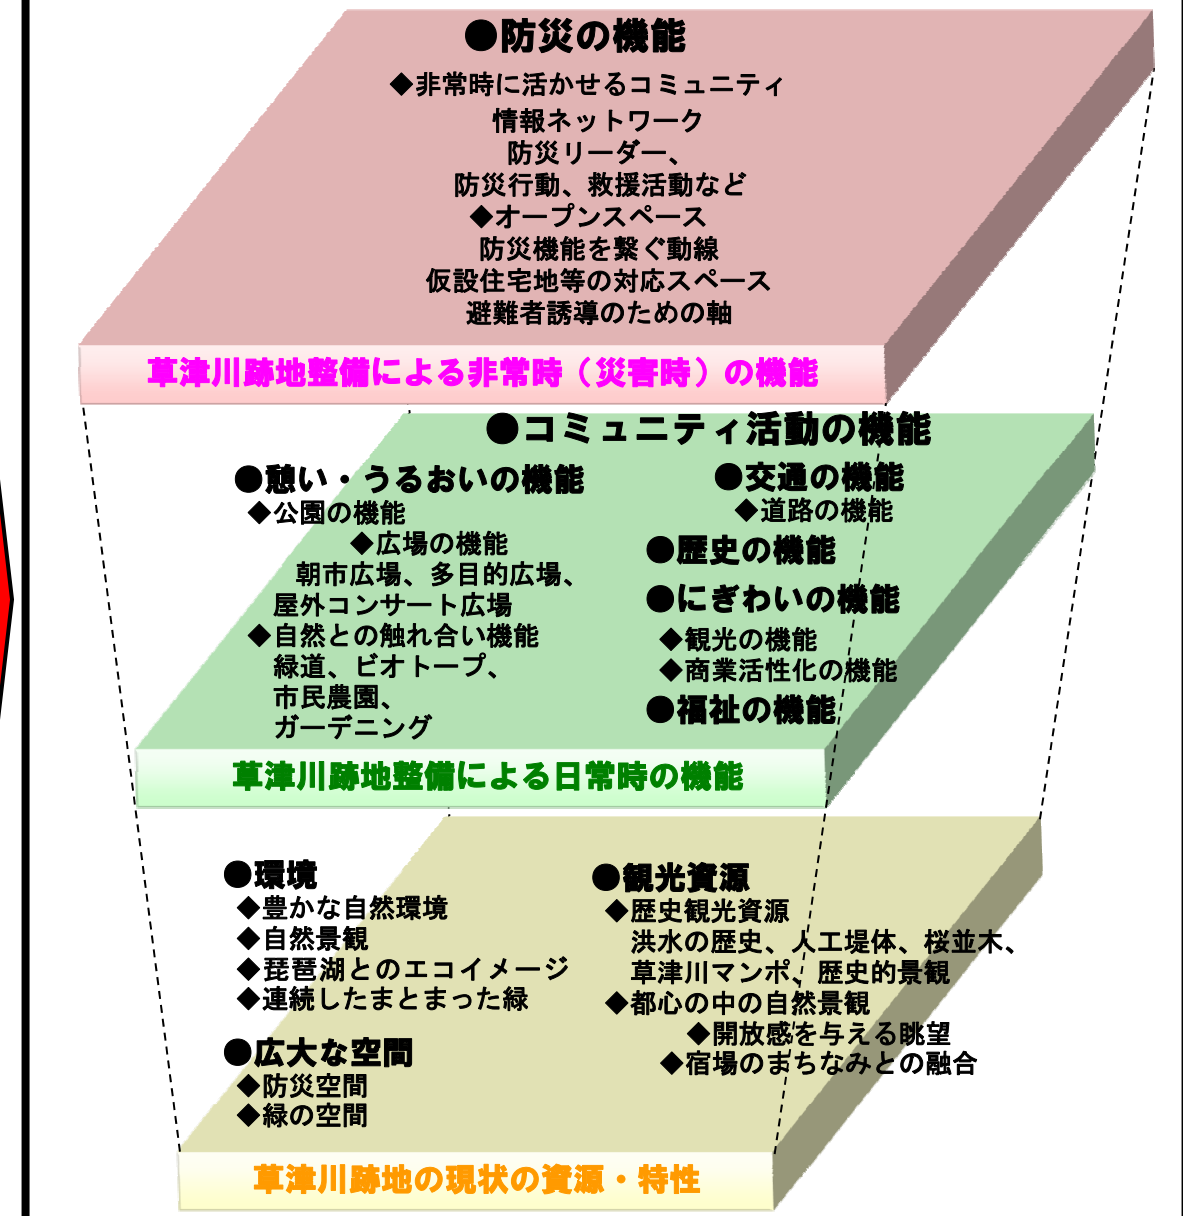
●防災の機能

◆非常時に活かせるコミュニティ
情報ネットワーク
防災リーダー、
防災行動、救援活動など
◆オープンスペース
防災機能を繋ぐ動線
仮設住宅地等の対応スペース
避難者誘導のための軸

草津川跡地整備による非常時（災害時）の機能

●コミュニティ活動の機能

●憩い・うるおいの機能
◆公園の機能
◆広場の機能
朝市広場、多目的広場、
屋外コンサート広場
◆自然との触れ合い機能
緑道、ビオトープ、
市民農園、
ガーデニング

●交通の機能
◆道路の機能
●歴史の機能
●にぎわいの機能
◆観光の機能
◆商業活性化の機能
●福祉の機能

草津川跡地整備による日常時の機能

●環境
◆豊かな自然環境
◆自然景観
◆琵琶湖とのエコイメージ
◆連続したまとまった緑

●広大な空間
◆防災空間
◆緑の空間

●観光資源
◆歴史観光資源
洪水の歴史、人工堤体、桜並木、
草津川マンポ、歴史的景観
◆都心の中の自然景観
◆開放感を与える眺望
◆宿場のまちなみとの融合

草津川跡地の現状の資源・特性